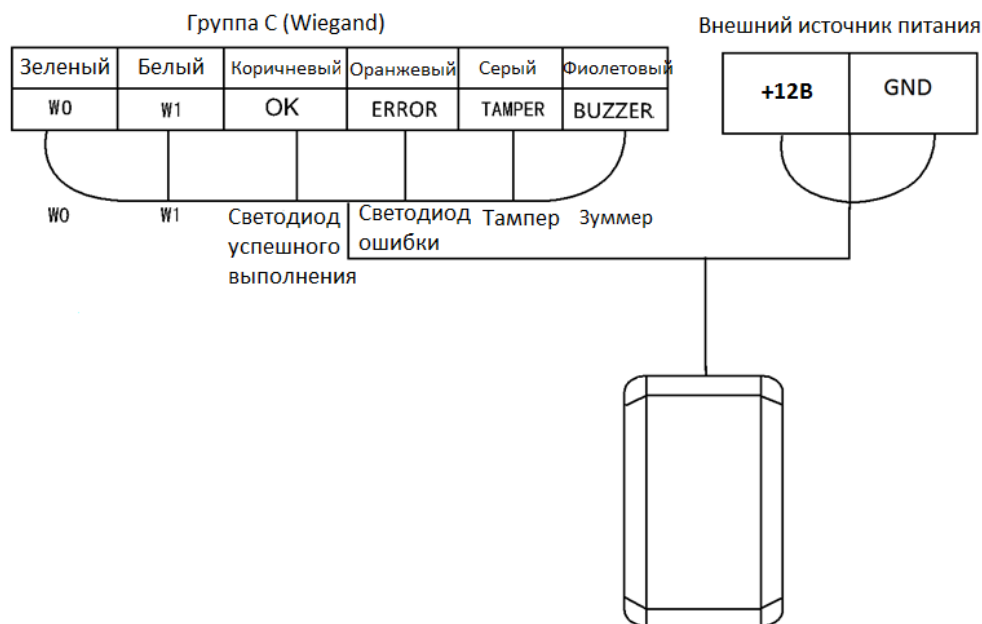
Группа С (Wiegand)

| Зеленый | Белый | Коричневый | Оранжевый | Серый | Фиолетовый |
|---|---|---|---|---|---|
| W0 | W1 | OK | ERROR | TAMPER | BUZZER |

Внешний источник питания

| +12В | GND |
|---|---|

W0

W1

Светодиод успешного выполнения

Светодиод ошибки

Тампер

Зуммер